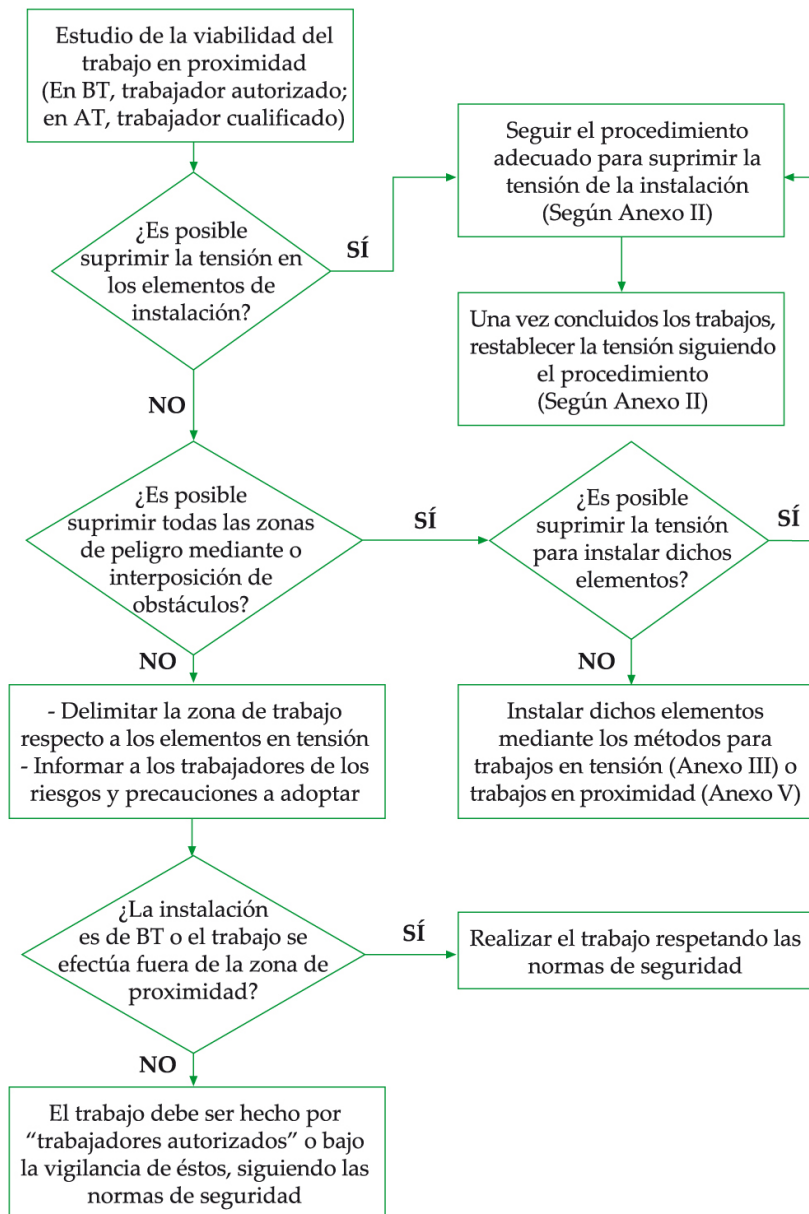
Estudio de la viabilidad del trabajo en proximidad (En BT, trabajador autorizado; en AT, trabajador cualificado)

¿Es posible suprimir la tensión en los elementos de instalación?

SÍ

Seguir el procedimiento adecuado para suprimir la tensión de la instalación (Según Anexo II)

Una vez concluidos los trabajos, restablecer la tensión siguiendo el procedimiento (Según Anexo II)

NO

¿Es posible suprimir todas las zonas de peligro mediante o interposición de obstáculos?

SÍ

¿Es posible suprimir la tensión para instalar dichos elementos?

SÍ

NO

NO

- Delimitar la zona de trabajo respecto a los elementos en tensión
- Informar a los trabajadores de los riesgos y precauciones a adoptar

Instalar dichos elementos mediante los métodos para trabajos en tensión (Anexo III) o trabajos en proximidad (Anexo V)

¿La instalación es de BT o el trabajo se efectúa fuera de la zona de proximidad?

SÍ

Realizar el trabajo respetando las normas de seguridad

NO

El trabajo debe ser hecho por "trabajadores autorizados" o bajo la vigilancia de éstos, siguiendo las normas de seguridad